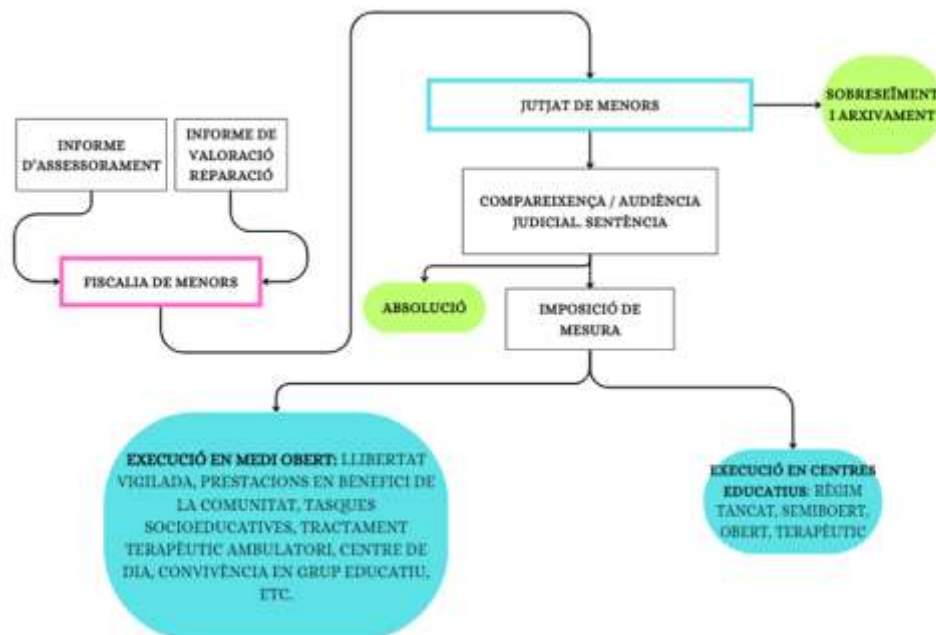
INFORME D'ASSESSORAMENT

INFORME DE VALORACIÓ REPARACIÓ

FISCALIA DE MENORS

JUTJAT DE MENORS

SOBRESEÏMENT I ARXIVAMENT

COMPAREIXENÇA / AUDIÈNCIA JUDICIAL. SENTÈNCIA

ABSOLUCIÓ

IMPOSICIÓ DE MESURA

EXECUCIÓ EN MEDI OBERT: LLIBERTAT VIGILADA, PRESTACIONS EN BENEFICI DE LA COMUNITAT, TASQUES SOCIOEDUCATIVES, TRACTAMENT TERAPÈUTIC AMBULATORI, CENTRE DE DIA, CONVIVÈNCIA EN GRUP EDUCATIU, ETC.

EXECUCIÓ EN CENTRES EDUCATIUS: RÈGIM TANCAT, SEMIOBERT, OBERT, TERAPÈUTIC